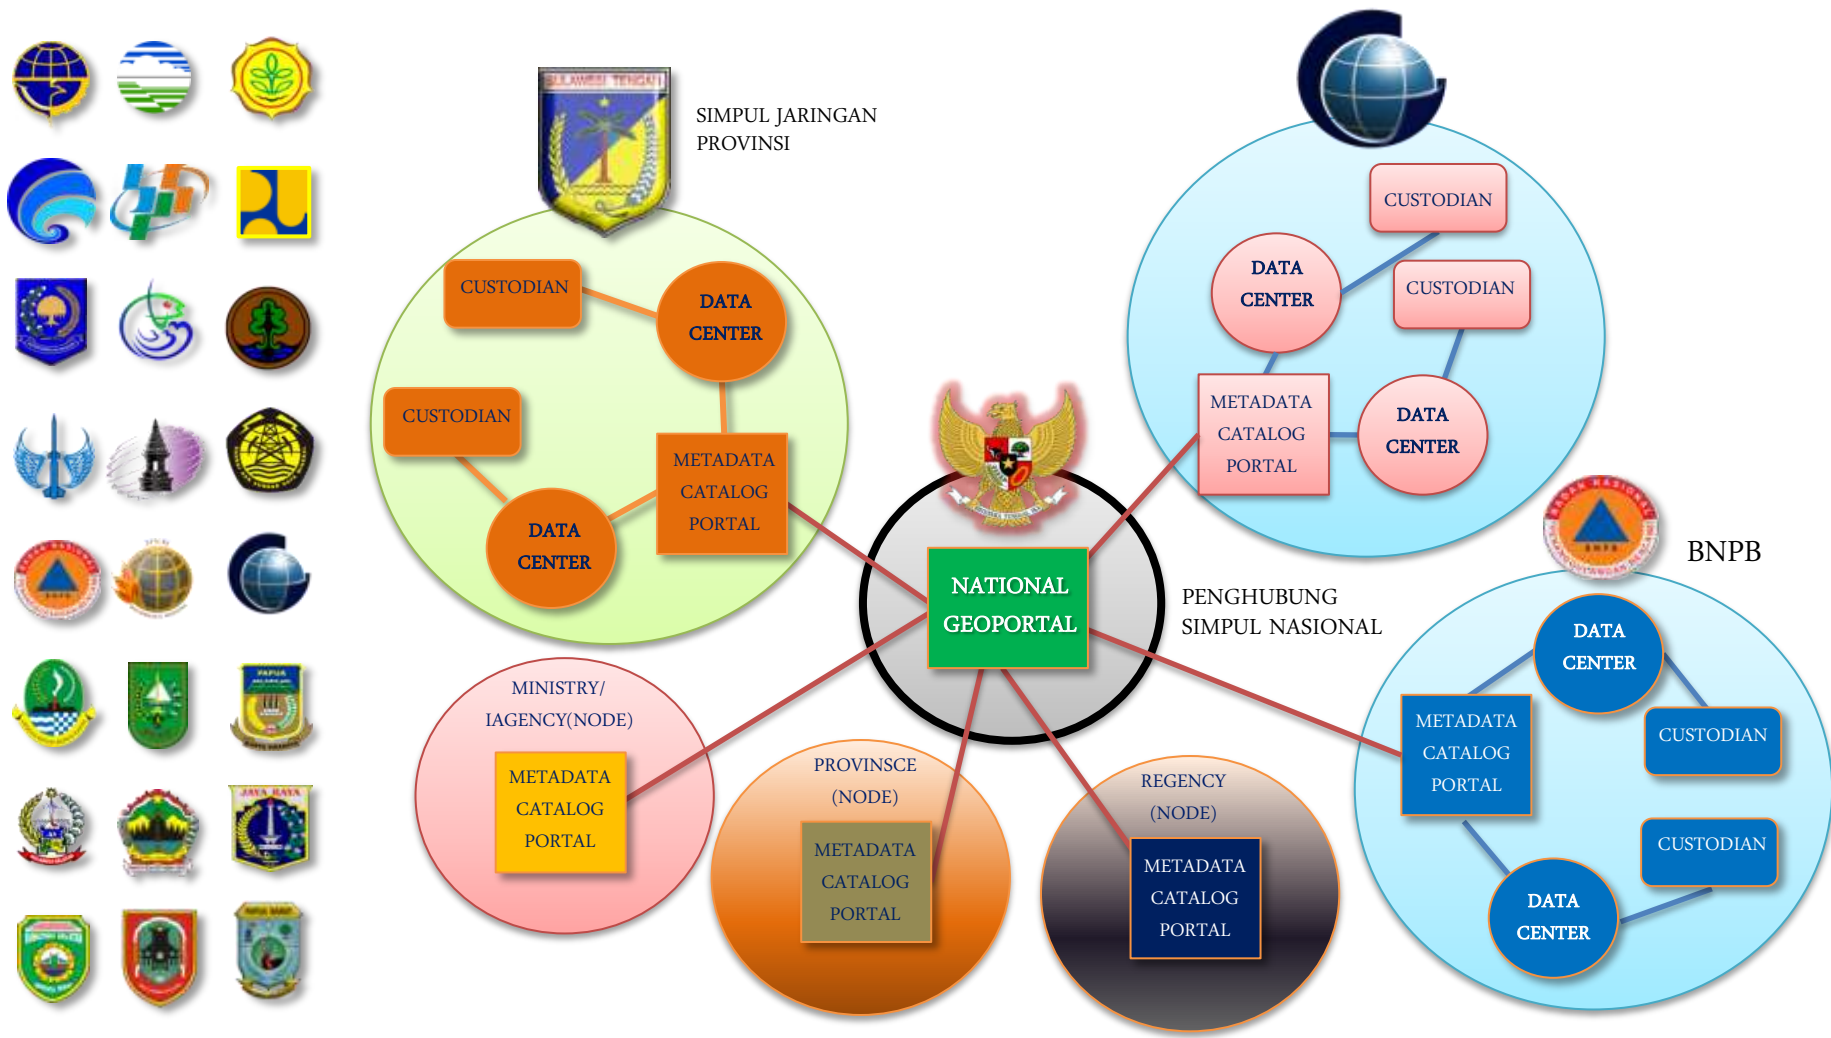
SULAWESI TENGAH

SIMPUL JARINGAN PROVINSI

CUSTODIAN

DATA CENTER

CUSTODIAN

METADATA CATALOG PORTAL

DATA CENTER

CUSTODIAN

DATA CENTER

CUSTODIAN

METADATA CATALOG PORTAL

DATA CENTER

NATIONAL GEOPORTAL

PENGHUBUNG SIMPUL NASIONAL

BNPB

DATA CENTER

METADATA CATALOG PORTAL

CUSTODIAN

CUSTODIAN

DATA CENTER

MINISTRY/ IAGENCY(NODE)

METADATA CATALOG PORTAL

PROVINSCE (NODE)

METADATA CATALOG PORTAL

REGENCY (NODE)

METADATA CATALOG PORTAL

JAYA RAYA

PAPUA